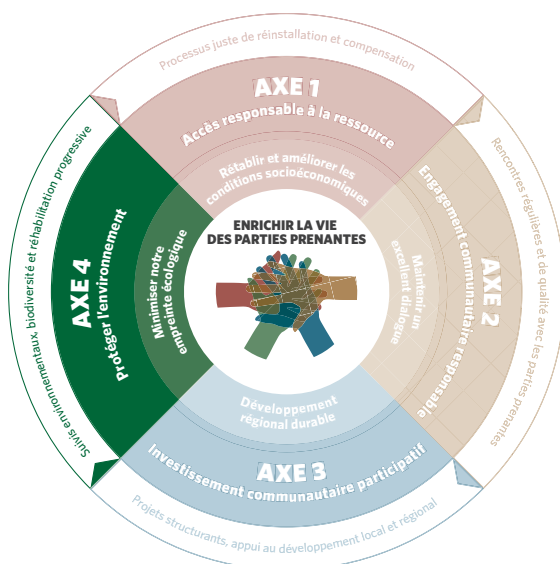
Processus juste de réinstallation et compensation

AXE 1
Accès responsable à la ressource

Rétablir et améliorer les conditions socioéconomiques

Rencontres régulières et de qualité avec les parties prenantes

AXE 2
Engagement communautaire responsable

Maintenir un excellent dialogue

ENRICHIR LA VIE DES PARTIES PRENANTES

Développement régional durable

AXE 3
Investissement communautaire participatif

Projets structurants, appui au développement local et régional

Suivis environnementaux, biodiversité et réhabilitation progressive

AXE 4
Protéger l'environnement

Minimiser notre empreinte écologique